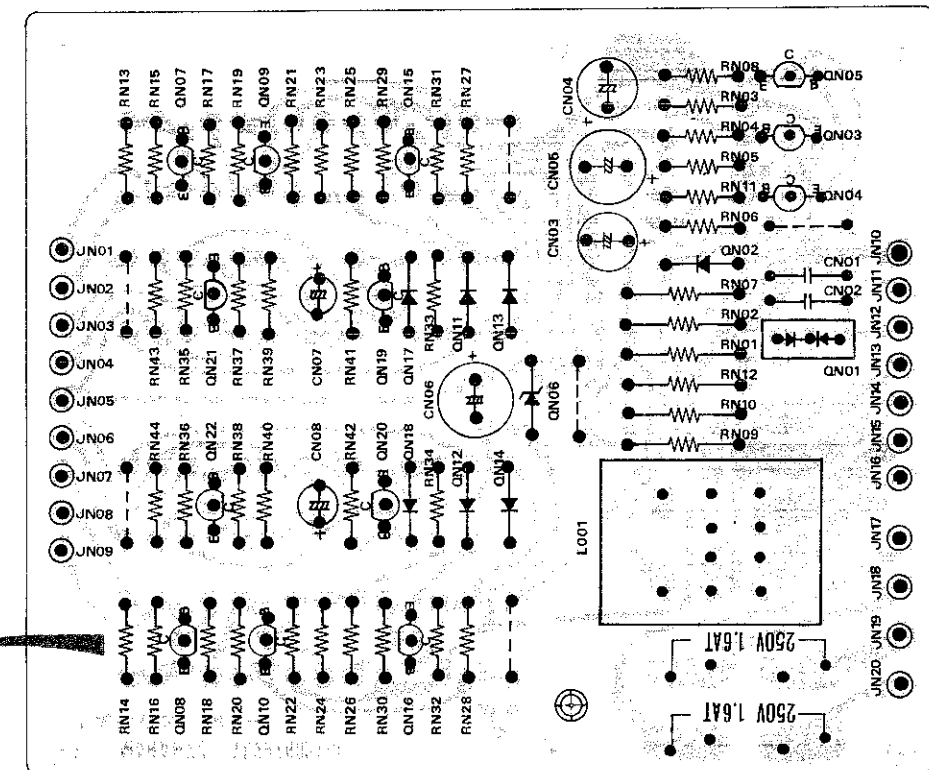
RN13 RN15 QN07 RN17 RN19 QN09 RN21 RN23 RN25 RN29 QN15 RN31 RN27

JN01
JN02
JN03
JN04
JN05
JN06
JN07
JN08
JN09

RN43 RN35 QN21 RN37 RN39 CN07 RN41 QN19 QN17 RN33 QN11 QN13

CN06 QN06

RN44 RN36 QN22 RN38 RN40 CN08 RN42 QN20 QN18 RN34 QN12 QN14

RN14 RN16 QN08 RN18 RN20 QN10 RN22 RN24 RN26 RN30 QN16 RN32 RN28

CN04 CN06 CN03

RN08 C QN05 E B
RN03
RN04 B C QN03 E
RN05
RN11 B C QN04 E
RN06
QN02
CN01
CN02
RN07
RN02
RN01
QN01
RN12
RN10
RN09

JN10 JN11 JN12 JN13 JN14 JN15 JN16 JN17 JN18 JN19 JN20

L001

250V 1.6AT
250V 1.6AT